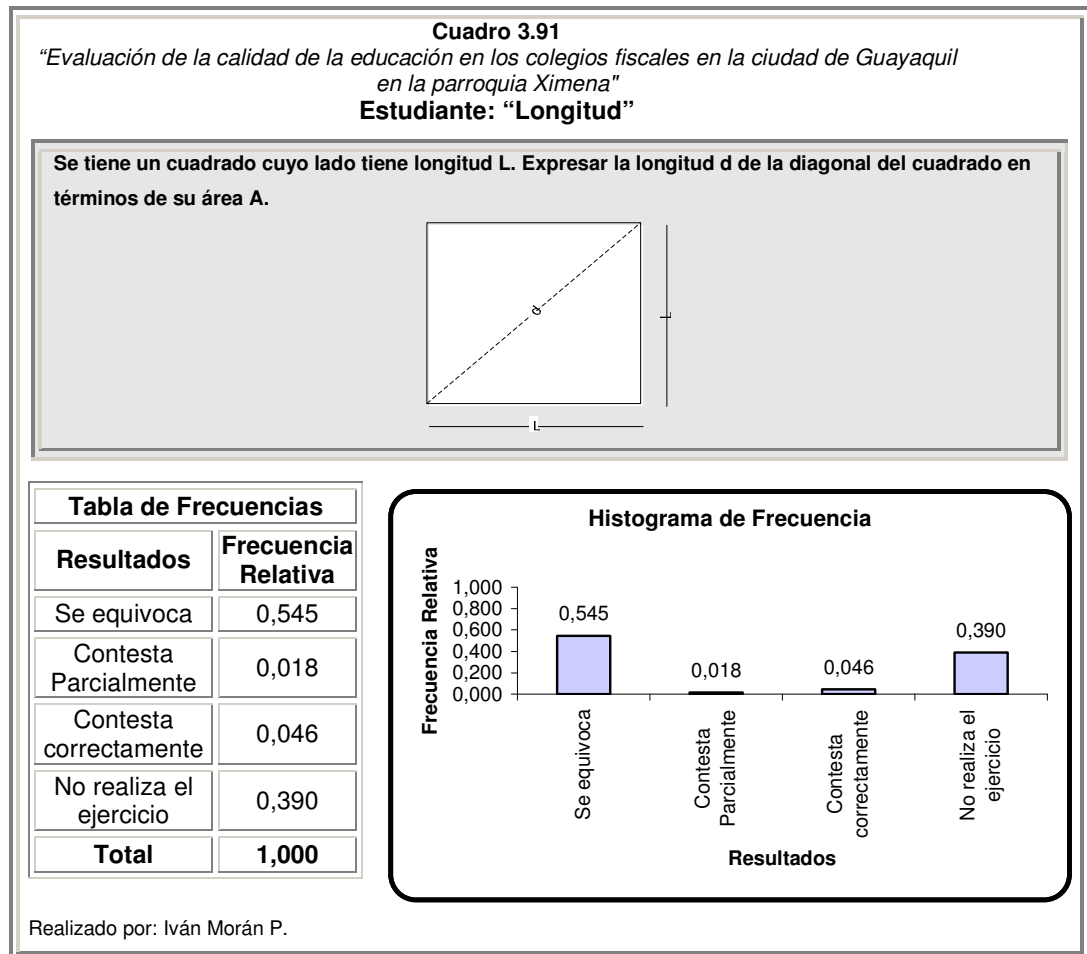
**Cuadro 3.91**
*"Evaluación de la calidad de la educación en los colegios fiscales en la ciudad de Guayaquil en la parroquia Ximena"*
**Estudiante: "Longitud"**

**Se tiene un cuadrado cuyo lado tiene longitud L. Expresar la longitud d de la diagonal del cuadrado en términos de su área A.**

d
L
L

| Tabla de Frecuencias | |
|---|---|
| **Resultados** | **Frecuencia Relativa** |
| Se equivoca | 0,545 |
| Contesta Parcialmente | 0,018 |
| Contesta correctamente | 0,046 |
| No realiza el ejercicio | 0,390 |
| **Total** | **1,000** |

**Histograma de Frecuencia**
Frecuencia Relativa
1,000
0,800
0,600
0,400
0,200
0,000
0,545
0,018
0,046
0,390
Se equivoca
Contesta Parcialmente
Contesta correctamente
No realiza el ejercicio
**Resultados**

Realizado por: Iván Morán P.